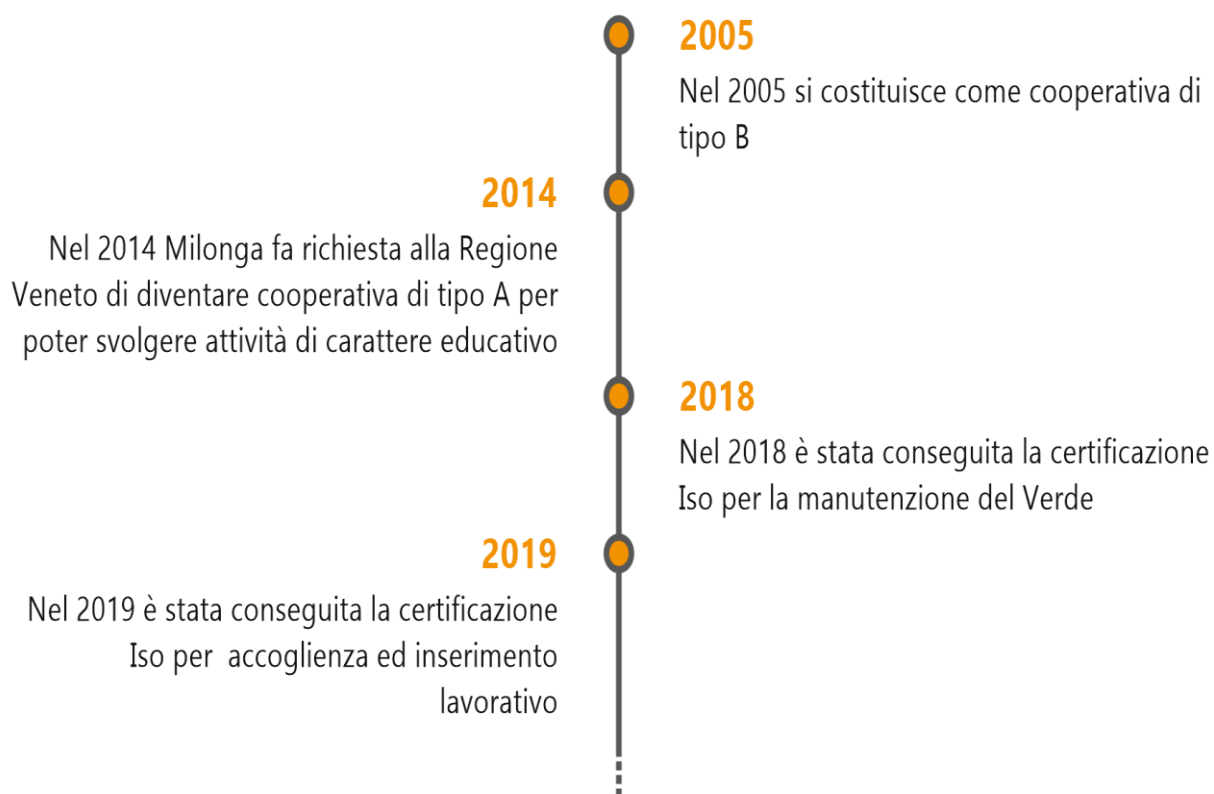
2005
Nel 2005 si costituisce come cooperativa di tipo B

2014
Nel 2014 Milonga fa richiesta alla Regione Veneto di diventare cooperativa di tipo A per poter svolgere attività di carattere educativo

2018
Nel 2018 è stata conseguita la certificazione Iso per la manutenzione del Verde

2019
Nel 2019 è stata conseguita la certificazione Iso per  accoglienza ed inserimento lavorativo